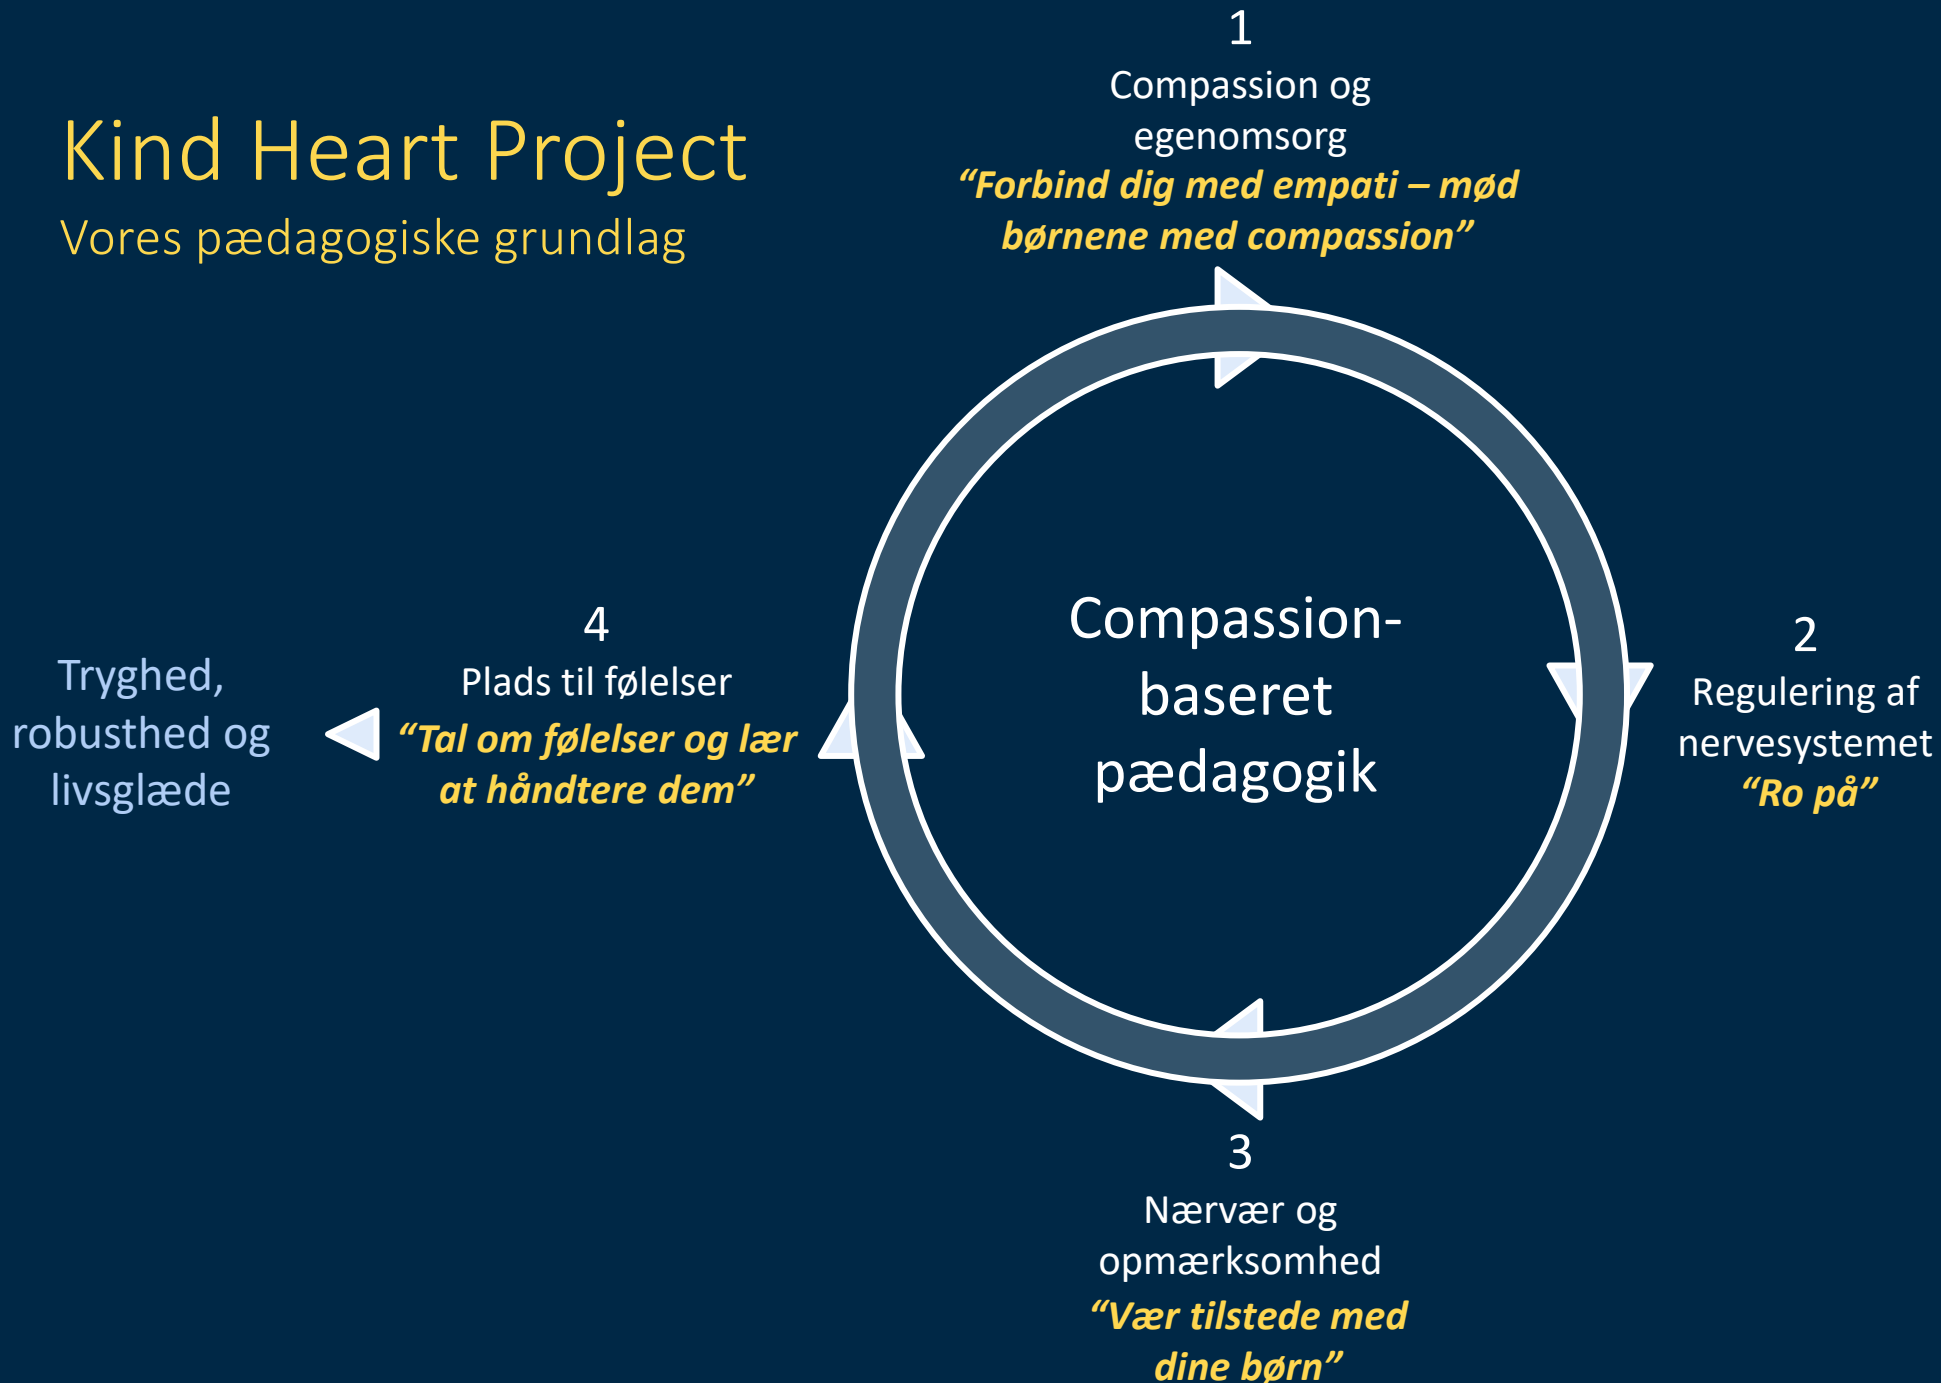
Kind Heart Project
Vores pædagogiske grundlag

1
Compassion og egenomsorg
“Forbind dig med empati – mød børnene med compassion”

Compassion-baseret pædagogik

2
Regulering af nervesystemet
“Ro på”

3
Nærvær og opmærksomhed
“Vær tilstede med dine børn”

4
Plads til følelser
“Tal om følelser og lær at håndtere dem”

Tryghed, robusthed og livsglæde